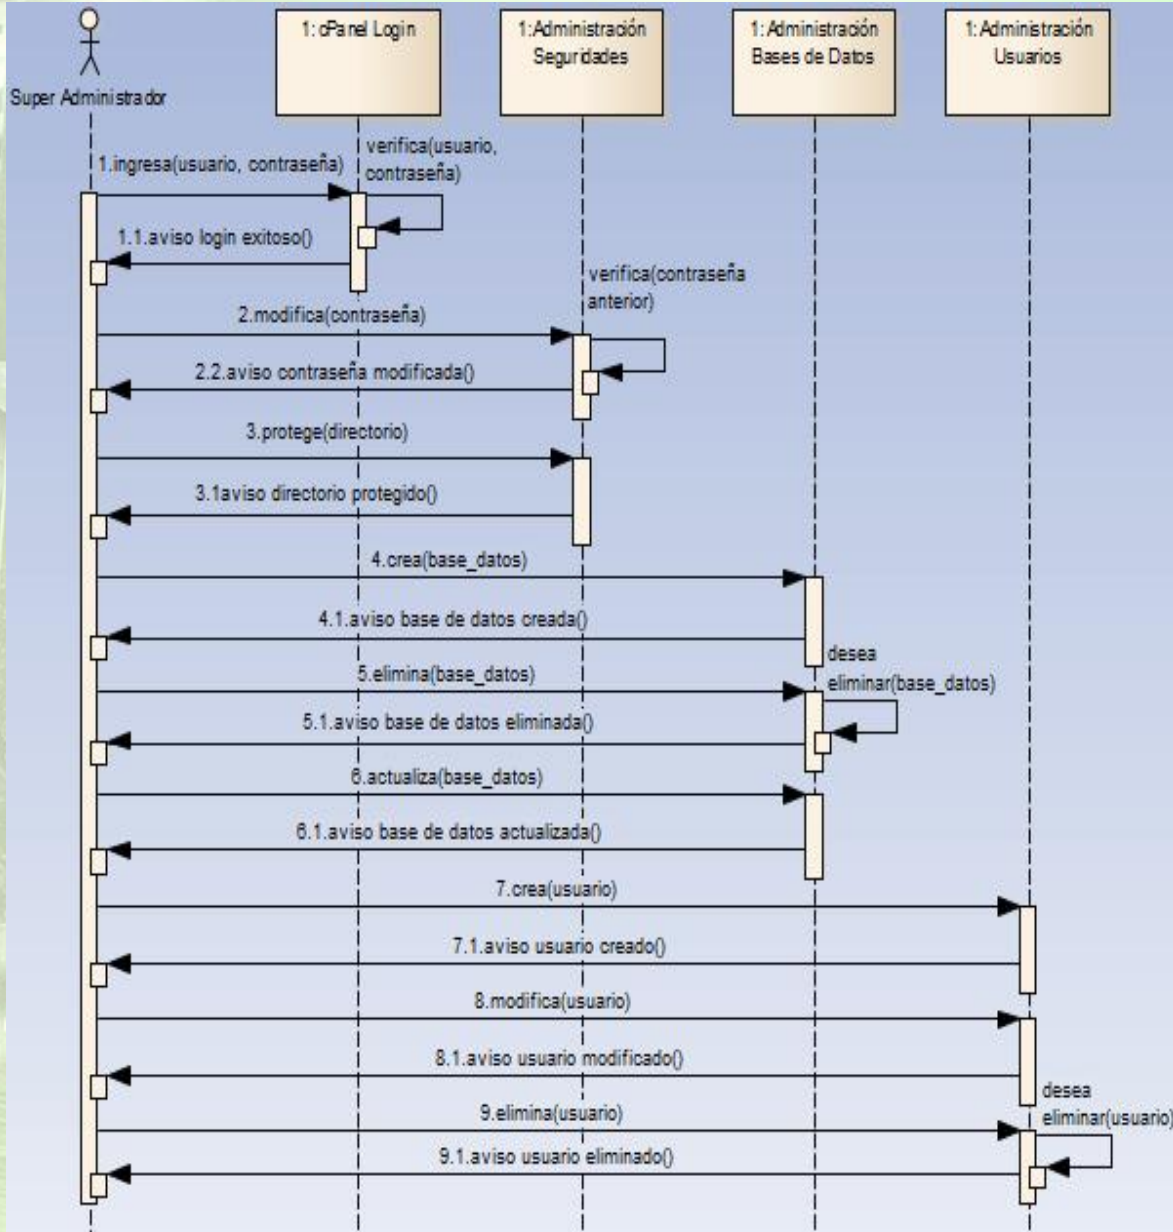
Super Administrador

1: cPanel Login

1: Administración Seguridades

1: Administración Bases de Datos

1: Administración Usuarios

1.ingresa(usuario, contraseña)

verifica(usuario, contraseña)

1.1.aviso login exitoso()

verifica(contraseña anterior)

2.modifica(contraseña)

2.2.aviso contraseña modificada()

3.protege(directorio)

3.1aviso directorio protegido()

4.crea(base_datos)

4.1.aviso base de datos creada()

desea eliminar(base_datos)

5.elimina(base_datos)

5.1.aviso base de datos eliminada()

6.actualiza(base_datos)

6.1.aviso base de datos actualizada()

7.crea(usuario)

7.1.aviso usuario creado()

8.modifica(usuario)

8.1.aviso usuario modificado()

desea eliminar(usuario)

9.elimina(usuario)

9.1.aviso usuario eliminado()